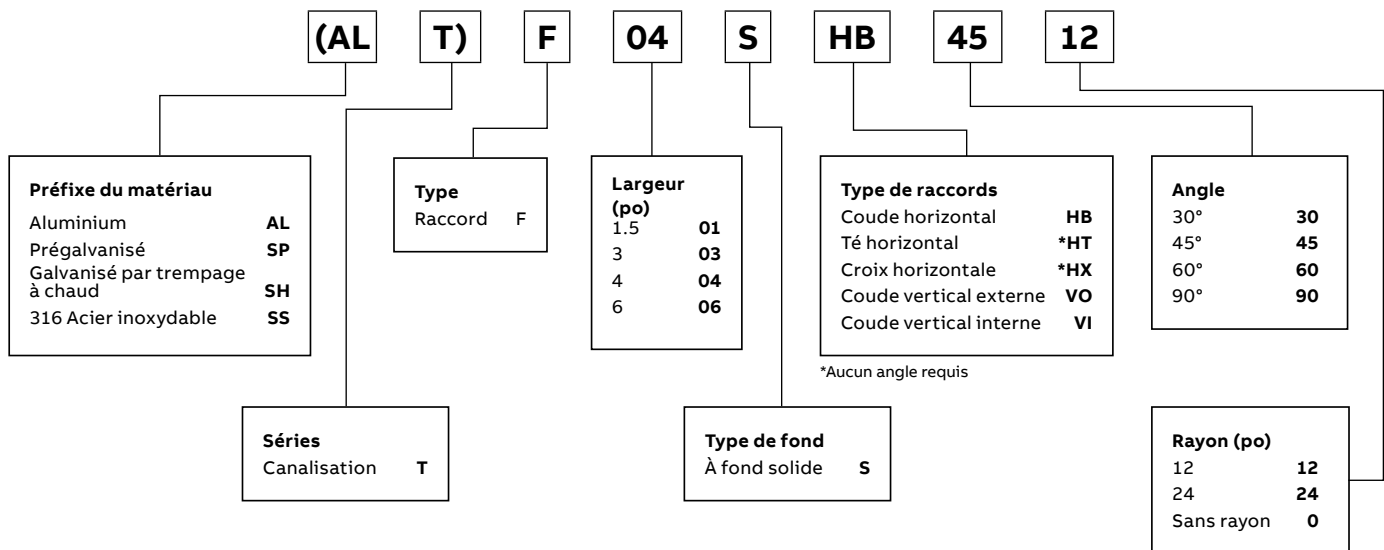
(AL T) F 04 S HB 45 12

**Préfixe du matériau**

| | |
|---|---|
| Aluminium | AL |
| Prégalvanisé | SP |
| Galvanisé par trempage à chaud | SH |
| 316 Acier inoxydable | SS |

**Type**

| | |
|---|---|
| Raccord | F |

**Largeur (po)**

| | |
|---|---|
| 1.5 | 01 |
| 3 | 03 |
| 4 | 04 |
| 6 | 06 |

**Type de raccords**

| | |
|---|---|
| Coude horizontal | HB |
| Té horizontal | *HT |
| Croix horizontale | *HX |
| Coude vertical externe | VO |
| Coude vertical interne | VI |

*Aucun angle requis

**Angle**

| | |
|---|---|
| 30° | 30 |
| 45° | 45 |
| 60° | 60 |
| 90° | 90 |

**Séries**

| | |
|---|---|
| Canalisation | T |

**Type de fond**

| | |
|---|---|
| À fond solide | S |

**Rayon (po)**

| | |
|---|---|
| 12 | 12 |
| 24 | 24 |
| Sans rayon | 0 |